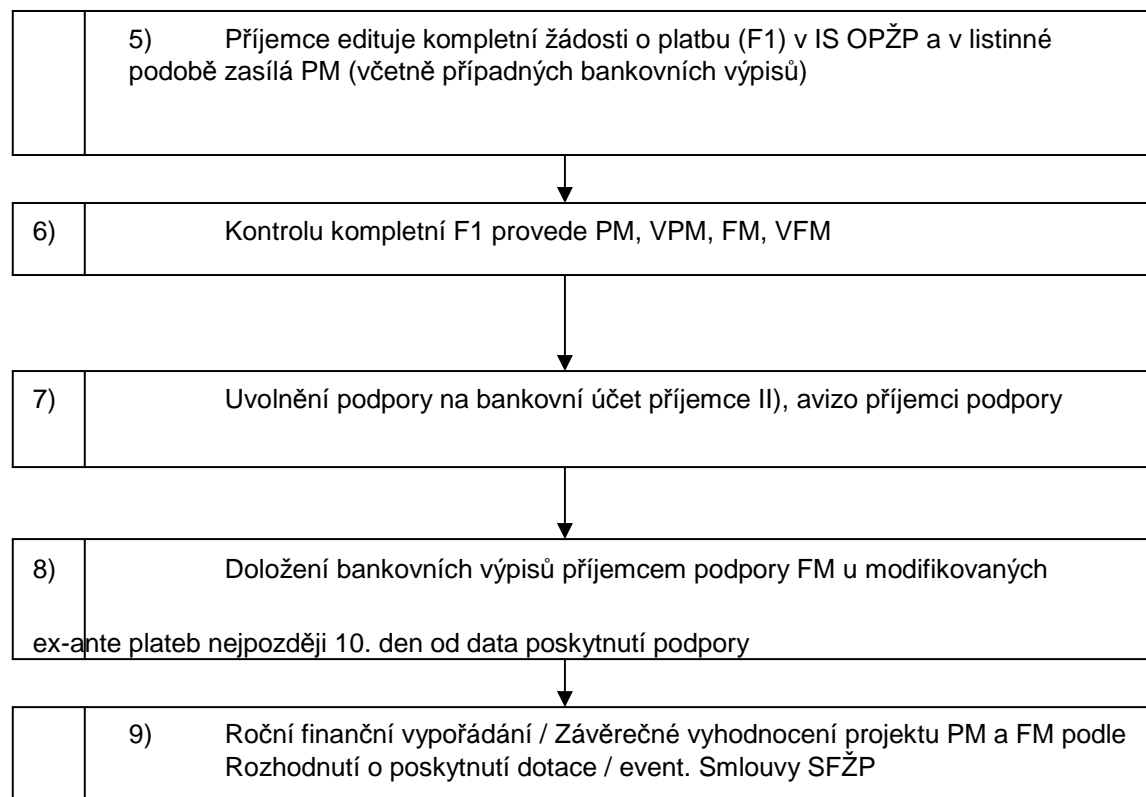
5) Příjemce edituje kompletní žádosti o platbu (F1) v IS OPŽP a v listinné podobě zasílá PM (včetně případných bankovních výpisů)

6) Kontrolu kompletní F1 provede PM, VPM, FM, VFM

7) Uvolnění podpory na bankovní účet příjemce II), avizo příjemci podpory

8) Doložení bankovních výpisů příjemcem podpory FM u modifikovaných ex-ante plateb nejpozději 10. den od data poskytnutí podpory

9) Roční finanční vypořádání / Závěrečné vyhodnocení projektu PM a FM podle Rozhodnutí o poskytnutí dotace / event. Smlouvy SFŽP